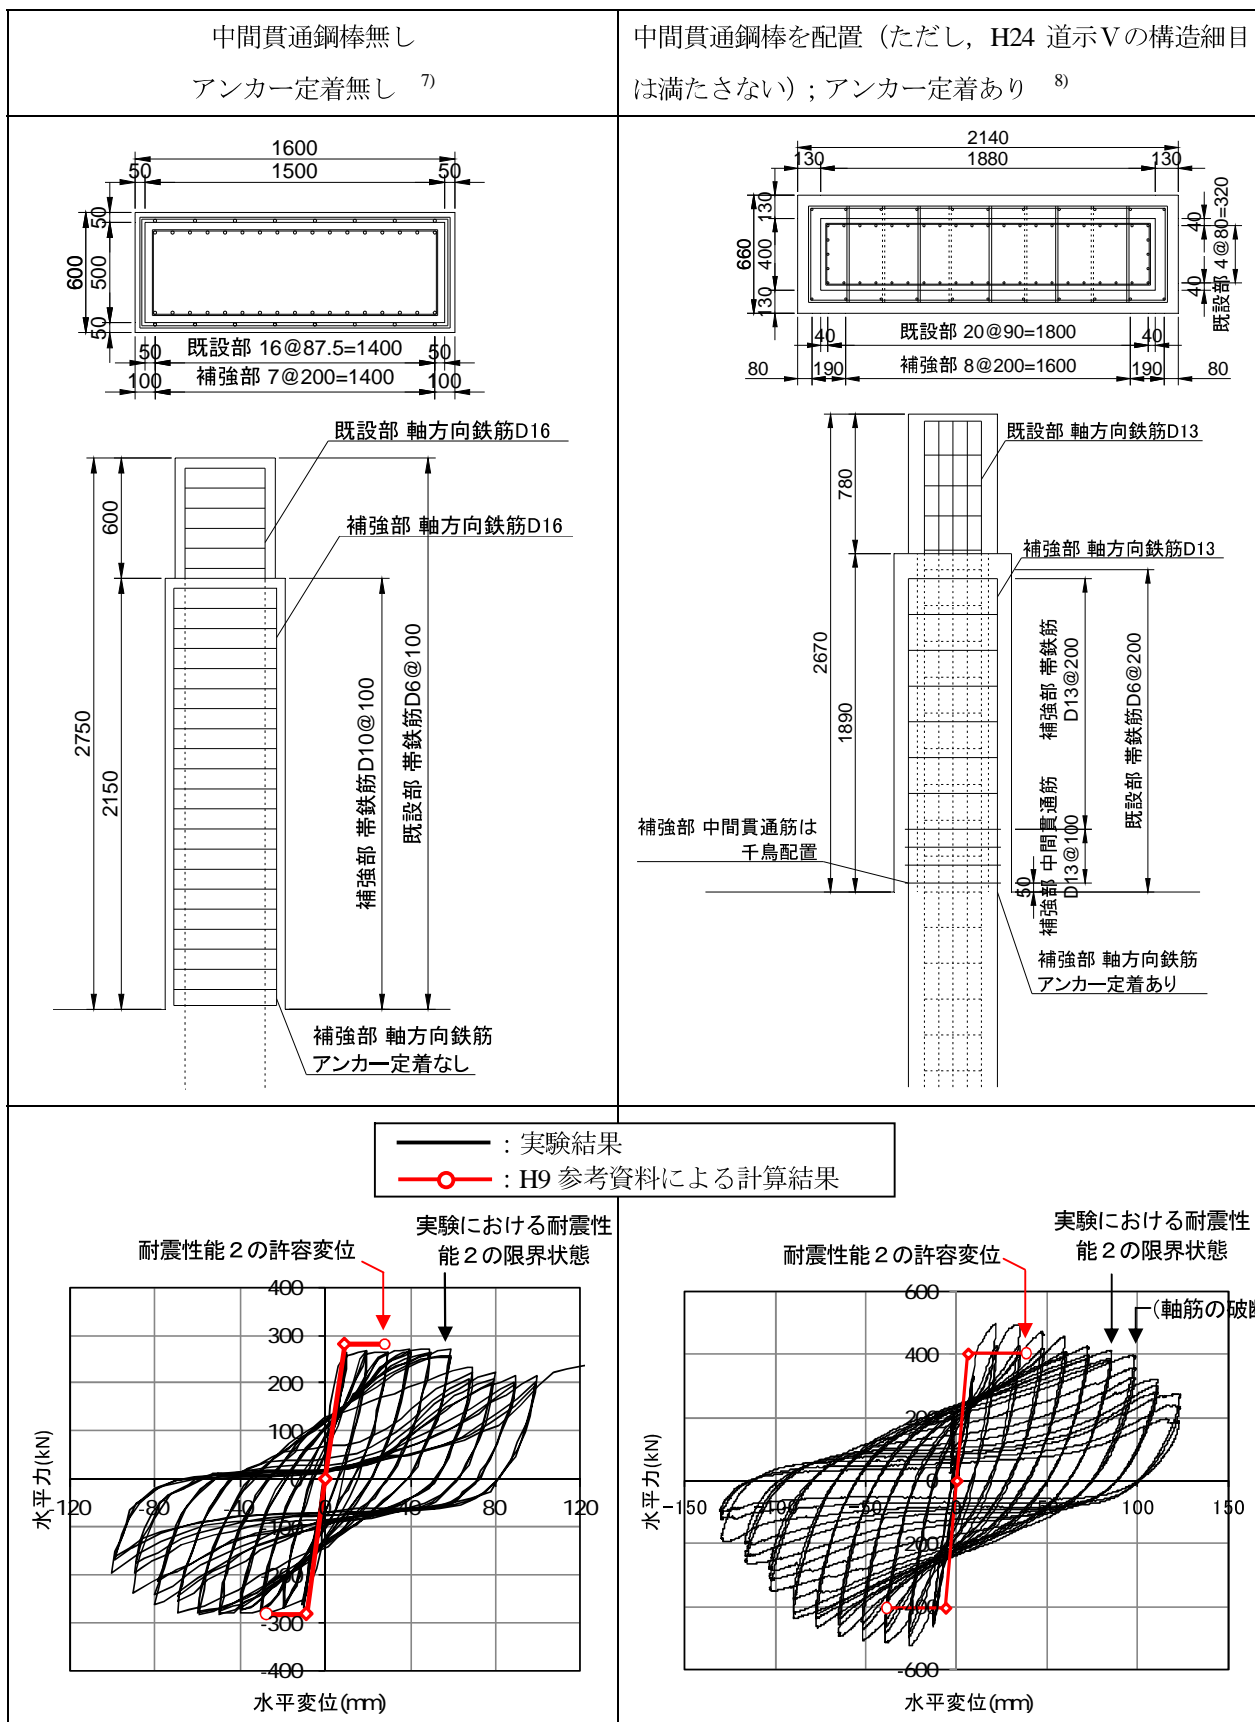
| 中間貫通鋼棒無し アンカー定着無し 7) | 中間貫通鋼棒を配置（ただし，H24 道示Ｖの構造細目は満たさない）；アンカー定着あり 8) |
|---|---|

1600
50 1500 50
600 50 500 50
既設部 16@87.5=1400
50 50
100 100
補強部 7@200=1400
既設部 軸方向鉄筋D16
補強部 軸方向鉄筋D16
600
2750
2150
補強部 帯鉄筋D10@100
既設部 帯鉄筋D6@100
補強部 軸方向鉄筋
アンカー定着なし

2140
130 1880 130
660 130 400 130
40 40 既設部 4@80=320
既設部 20@90=1800
40 40
80 190 補強部 8@200=1600 190 80
既設部 軸方向鉄筋D13
780
補強部 軸方向鉄筋D13
2670
1890
補強部 帯鉄筋 D13@200
既設部 帯鉄筋D6@200
補強部 中間貫通筋 D13@100
50
補強部 中間貫通筋は千鳥配置
補強部 軸方向鉄筋
アンカー定着あり

：実験結果
：H9 参考資料による計算結果

耐震性能２の許容変位
実験における耐震性能２の限界状態
400
300
200
100
0
-100
-200
-300
-400
-120 -80 -40 0 40 80 120
水平力(kN)
水平変位(mm)

耐震性能２の許容変位
実験における耐震性能２の限界状態
(軸筋の破断
600
400
200
0
-200
-400
-600
-150 -100 -50 0 50 100 150
水平力(kN)
水平変位(mm)